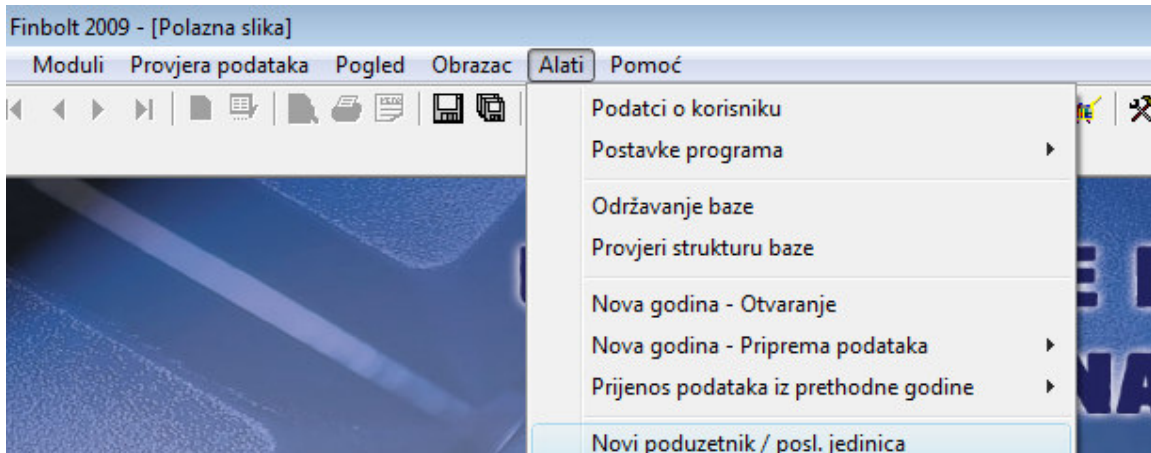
Finbolt 2009 - [Polazna slika]

Moduli Provjera podataka Pogled Obrazac Alati Pomoć

Podatci o korisniku
Postavke programa

Održavanje baze
Provjeri strukturu baze

Nova godina - Otvaranje
Nova godina - Priprema podataka
Prijenos podataka iz prethodne godine

Novi poduzetnik / posl. jedinica